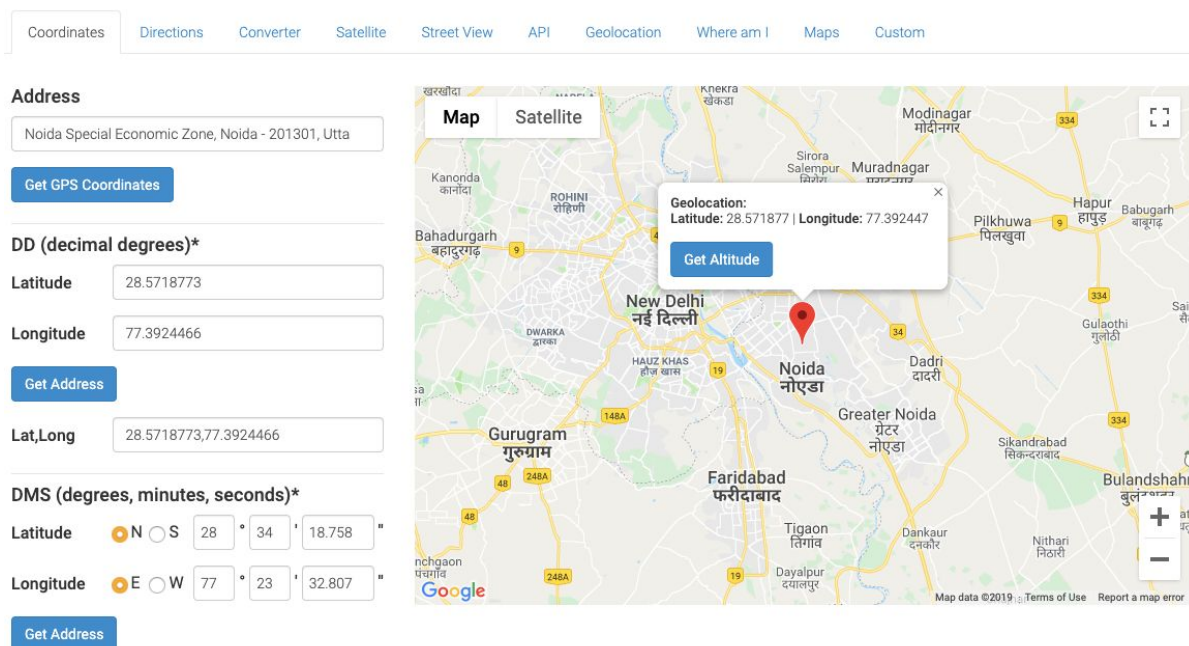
Coordinates Directions Converter Satellite Street View API Geolocation Where am I Maps Custom

Address

Noida Special Economic Zone, Noida - 201301, Utta

Get GPS Coordinates

DD (decimal degrees)*

Latitude 28.5718773

Longitude 77.3924466

Get Address

Lat,Long 28.5718773,77.3924466

DMS (degrees, minutes, seconds)*

Latitude N S 28 ° 34 ' 18.758 "

Longitude E W 77 ° 23 ' 32.807 "

Get Address

Map Satellite

Geolocation:
Latitude: 28.571877 | Longitude: 77.392447

Get Altitude

Khekra खेकड़ा
Modinagar मोदीनगर
Sirora
Salempur
Muradnagar
Kanonda कानोंदा
ROHINI रोहिणी
Hapur हापुड़
Babugarh बाबूगढ़
Pilkhuwa पिलखुवा
Bahadurgarh बहादुरगढ़
New Delhi नई दिल्ली
DWARKA द्वारका
HAUZ KHAS हौज खास
Noida नोएडा
Dadri दादरी
Gulaothi गुलोठी
Greater Noida ग्रेटर नोएडा
Gurugram गुरुग्राम
Sikandrabad सिकंदराबाद
Faridabad फरीदाबाद
Bulandshahr
Tigaon तिगांव
Dankaur दनकौर
Nithari निठारी
Dayalpur दयालपुर
nchgaon
334 9 34 19 148A 248A 48 Sa
Google
Map data ©2019 Terms of Use Report a map error